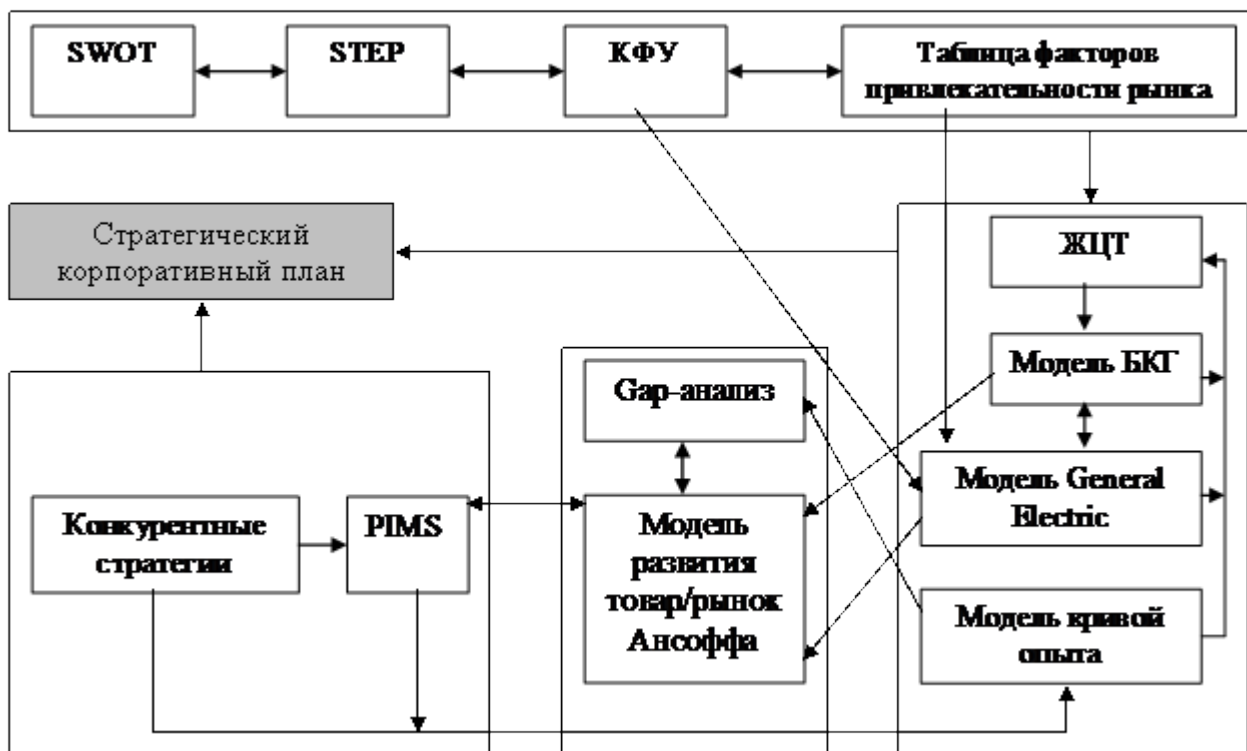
SWOT

STEP

КФУ

Таблица факторов привлекательности рынка

Стратегический корпоративный план

ЖЦТ

Модель БКГ

Gap-анализ

Модель General Electric

Конкурентные стратегии

PIMS

Модель развития товар/рынок Ансоффа

Модель кривой опыта